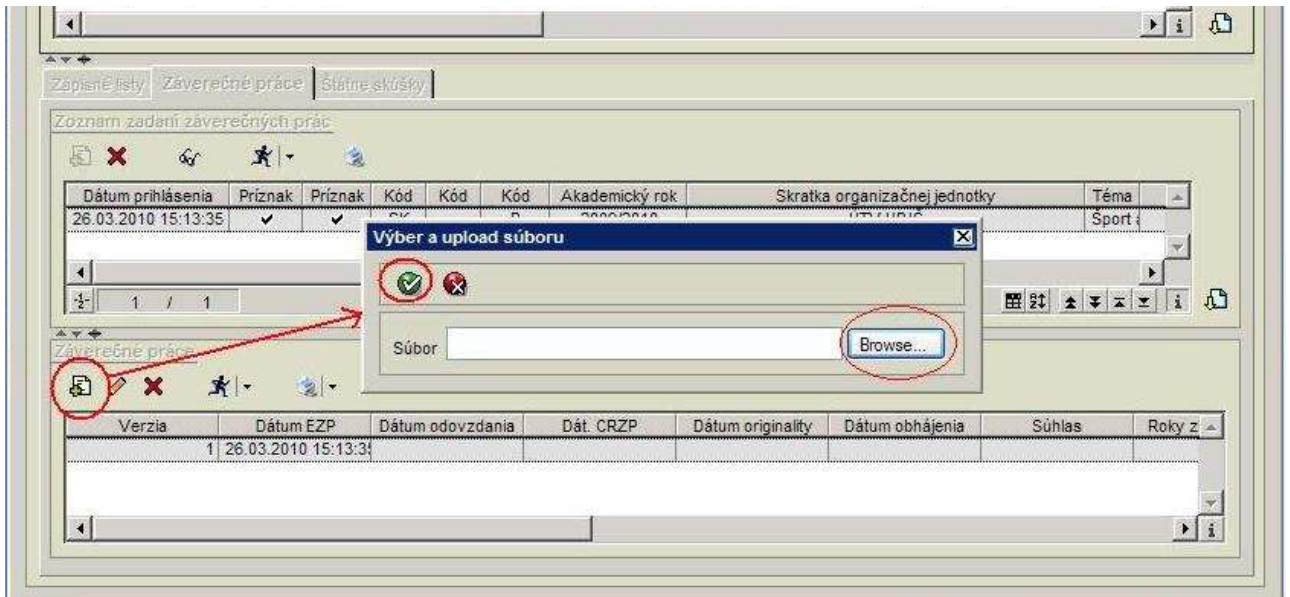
Zapísané listy | Záverečné práce | Štátne skúšky

Zoznam zadaní záverečných prác

| Dátum prihlásenia | Príznak | Príznak | Kód | Kód | Kód | Akademický rok | Skratka organizačnej jednotky | Téma |
|---|---|---|---|---|---|---|---|---|
| 26.03.2010 15:13:35 | ✔ | ✔ | SK | | P | 2009/2010 | UTV / UBJS | Sport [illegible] |

1 / 1

Výber a upload súboru

Súbor Browse...

Záverečné práce

| Verzia | Dátum EZP | Dátum odovzdania | Dát. CRZP | Dátum originality | Dátum obhájenia | Súhlas | Roky z |
|---|---|---|---|---|---|---|---|
| 1 | 26.03.2010 15:13:3 | | | | | | |

i